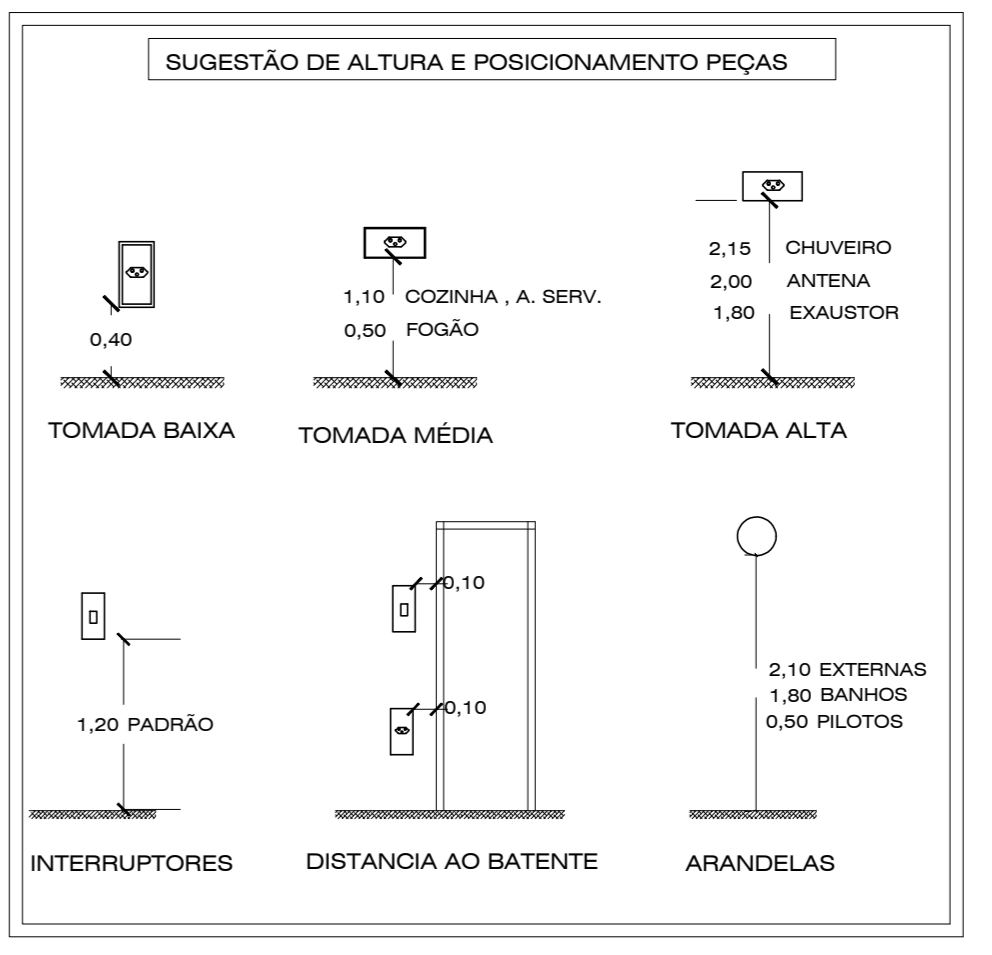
SUGESTÃO DE ALTURA E POSICIONAMENTO PEÇAS

0,40

TOMADA BAIXA

1,10 COZINHA , A. SERV.
0,50 FOGÃO

TOMADA MÉDIA

2,15 CHUVEIRO
2,00 ANTENA
1,80 EXAUSTOR

TOMADA ALTA

1,20 PADRÃO

INTERRUPTORES

0,10
0,10

DISTANCIA AO BATENTE

2,10 EXTERNAS
1,80 BANHOS
0,50 PILOTOS

ARANDELAS